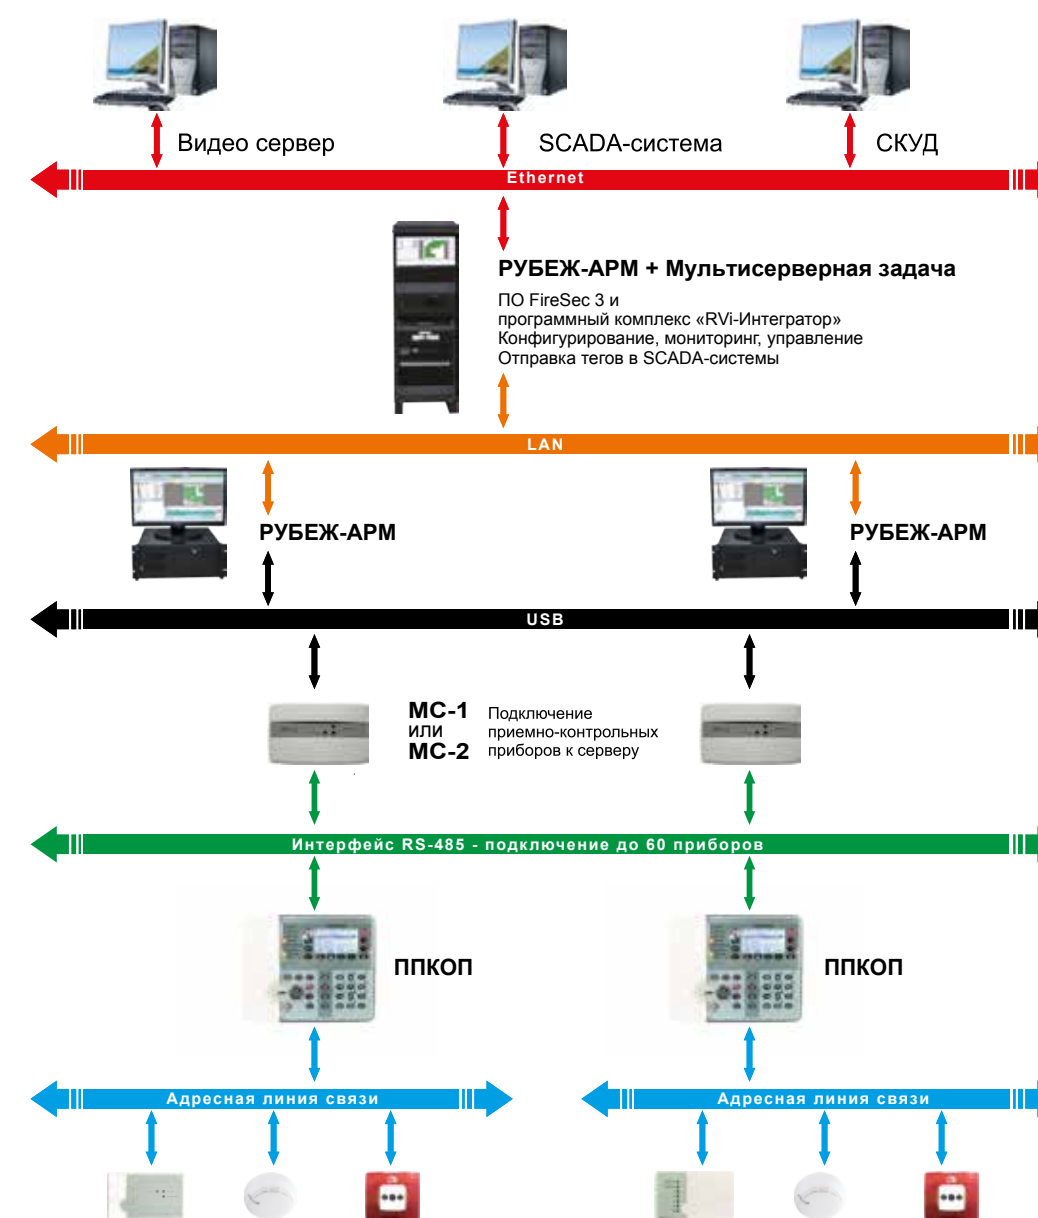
Видео сервер

SCADA-система

СКУД

Ethernet

РУБЕЖ-АРМ + Мультисерверная задача

ПО FireSec 3 и
программный комплекс «RVi-Интегратор»
Конфигурирование, мониторинг, управление
Отправка тегов в SCADA-системы

LAN

РУБЕЖ-АРМ

РУБЕЖ-АРМ

USB

МС-1
или
МС-2

Подключение приемно-контрольных приборов к серверу

Интерфейс RS-485 - подключение до 60 приборов

ППКОП

ППКОП

Адресная линия связи

Адресная линия связи